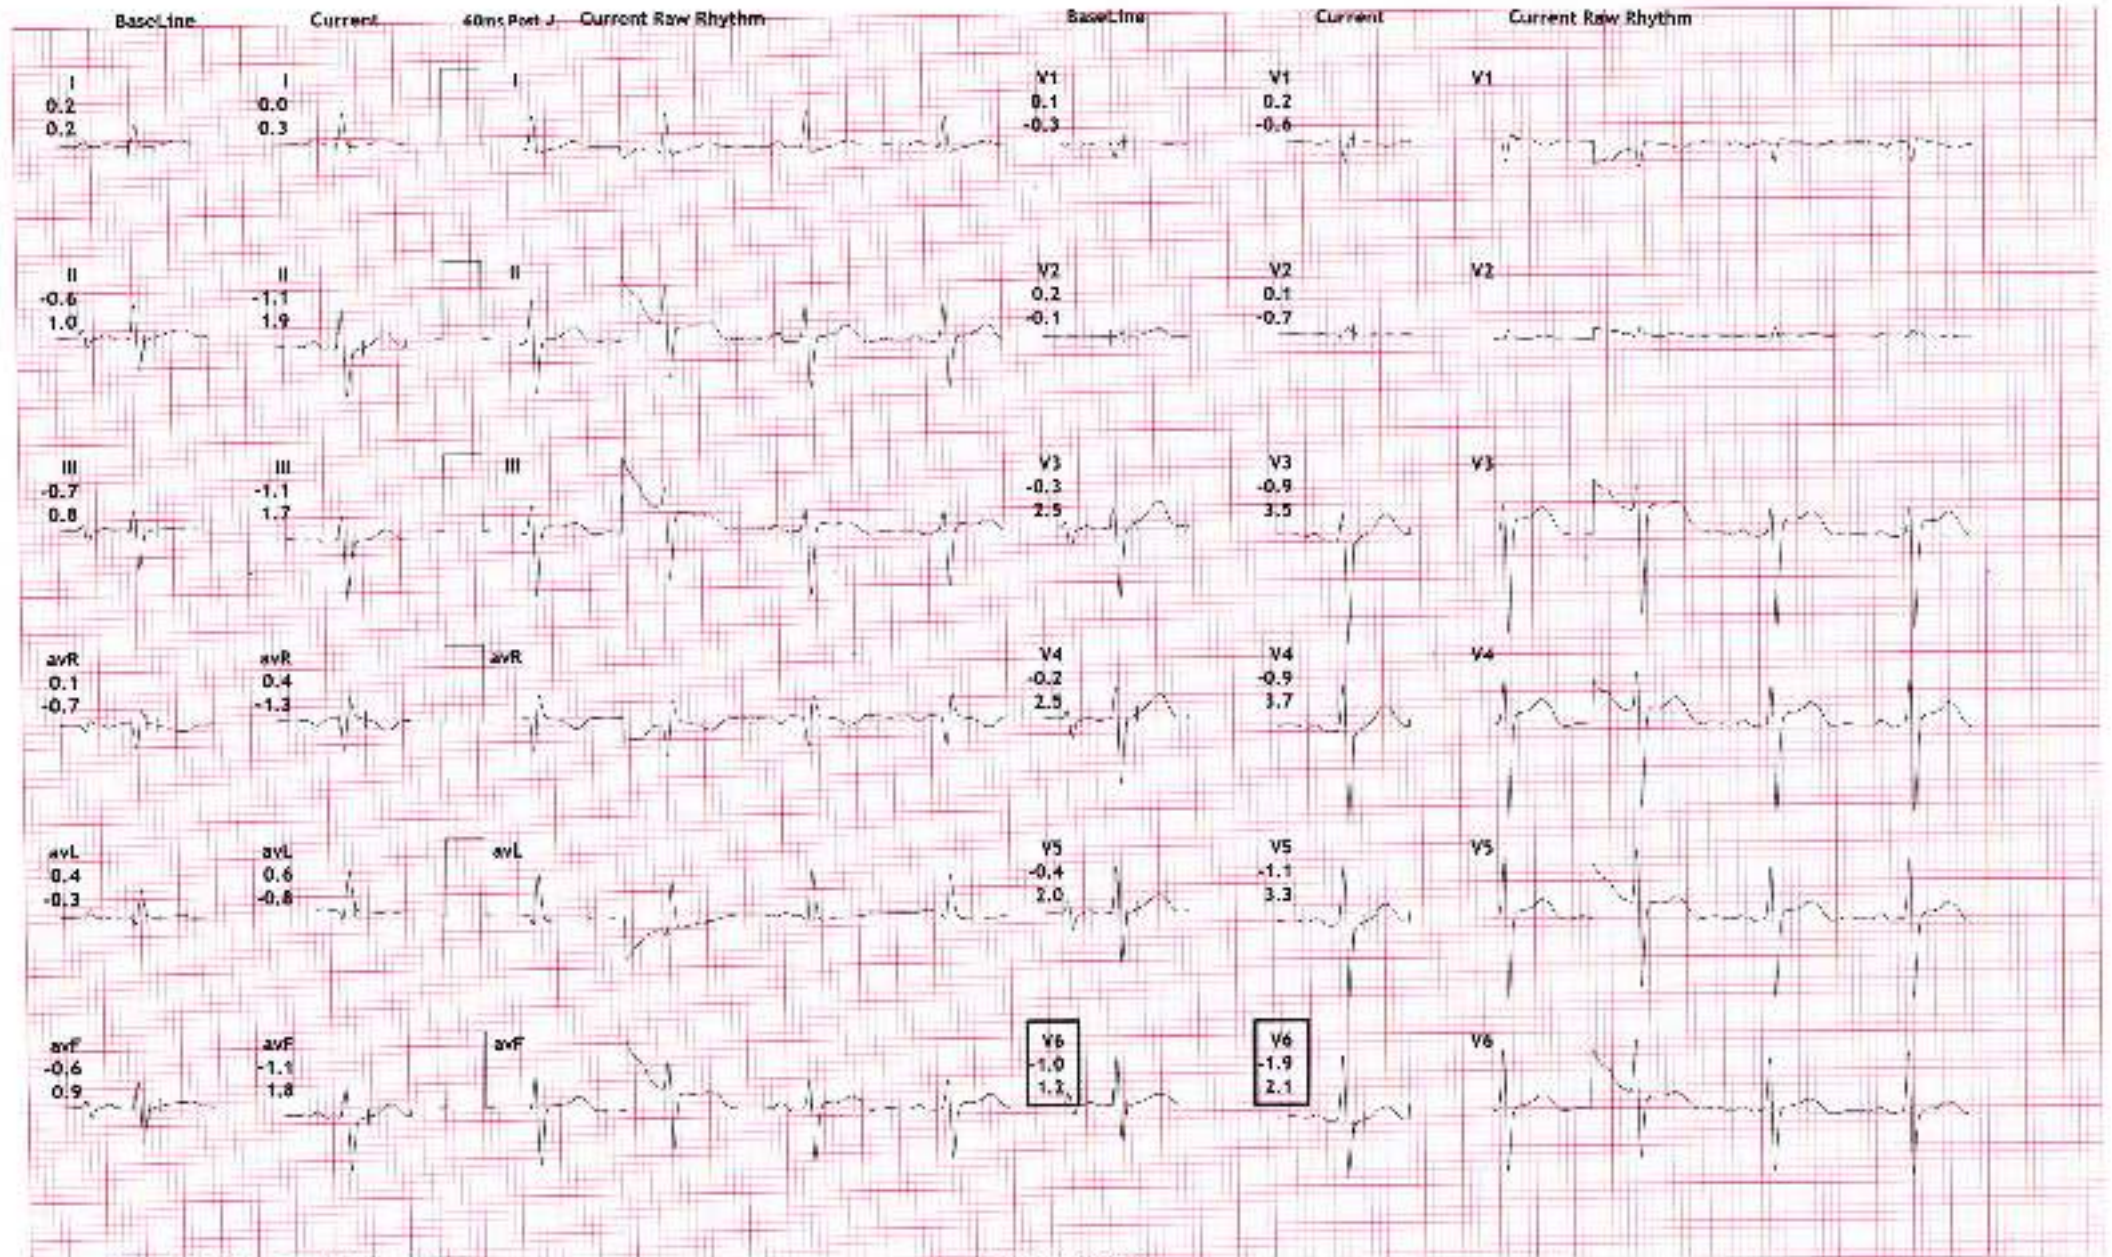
BaseLine Current 60ms Post J Current Raw Rhythm BaseLine Current Current Raw Rhythm

I
0.2
0.2

I
0.0
0.3

I

V1
0.1
-0.3

V1
0.2
-0.6

V1

II
-0.6
1.0

II
-1.1
1.9

II

V2
0.2
-0.1

V2
0.1
-0.7

V2

III
-0.7
0.8

III
-1.1
1.7

III

V3
-0.3
2.5

V3
-0.9
3.5

V3

avR
0.1
-0.7

avR
0.4
-1.3

avR

V4
-0.2
2.5

V4
-0.9
3.7

V4

avL
0.4
-0.3

avL
0.6
-0.8

avL

V5
-0.4
2.0

V5
-1.1
3.3

V5

avF
-0.6
0.9

avF
-1.1
1.8

avF

V6
-1.0
1.2

V6
-1.9
2.1

V6